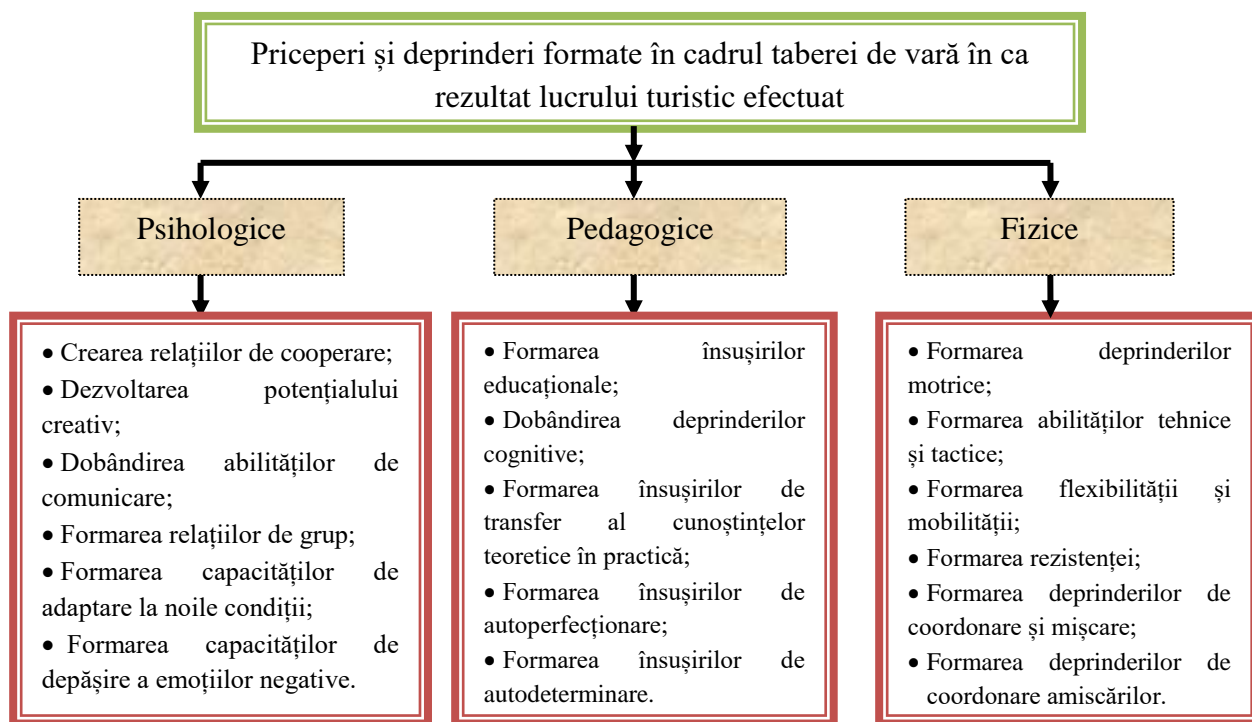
Priceperi și deprinderi formate în cadrul taberei de vară în ca rezultat lucrului turistic efectuat

Psihologice

Pedagogice

Fizice

• Crearea relațiilor de cooperare;
• Dezvoltarea potențialului creativ;
• Dobândirea abilităților de comunicare;
• Formarea relațiilor de grup;
• Formarea capacităților de adaptare la noile condiții;
• Formarea capacităților de depășire a emoțiilor negative.

• Formarea însușirilor educaționale;
• Dobândirea deprinderilor cognitive;
• Formarea însușirilor de transfer al cunoștințelor teoretice în practică;
• Formarea însușirilor de autoperfecționare;
• Formarea însușirilor de autodeterminare.

• Formarea deprinderilor motrice;
• Formarea abilităților tehnice și tactice;
• Formarea flexibilității și mobilității;
• Formarea rezistenței;
• Formarea deprinderilor de coordonare și mișcare;
• Formarea deprinderilor de coordonare amiscărilor.